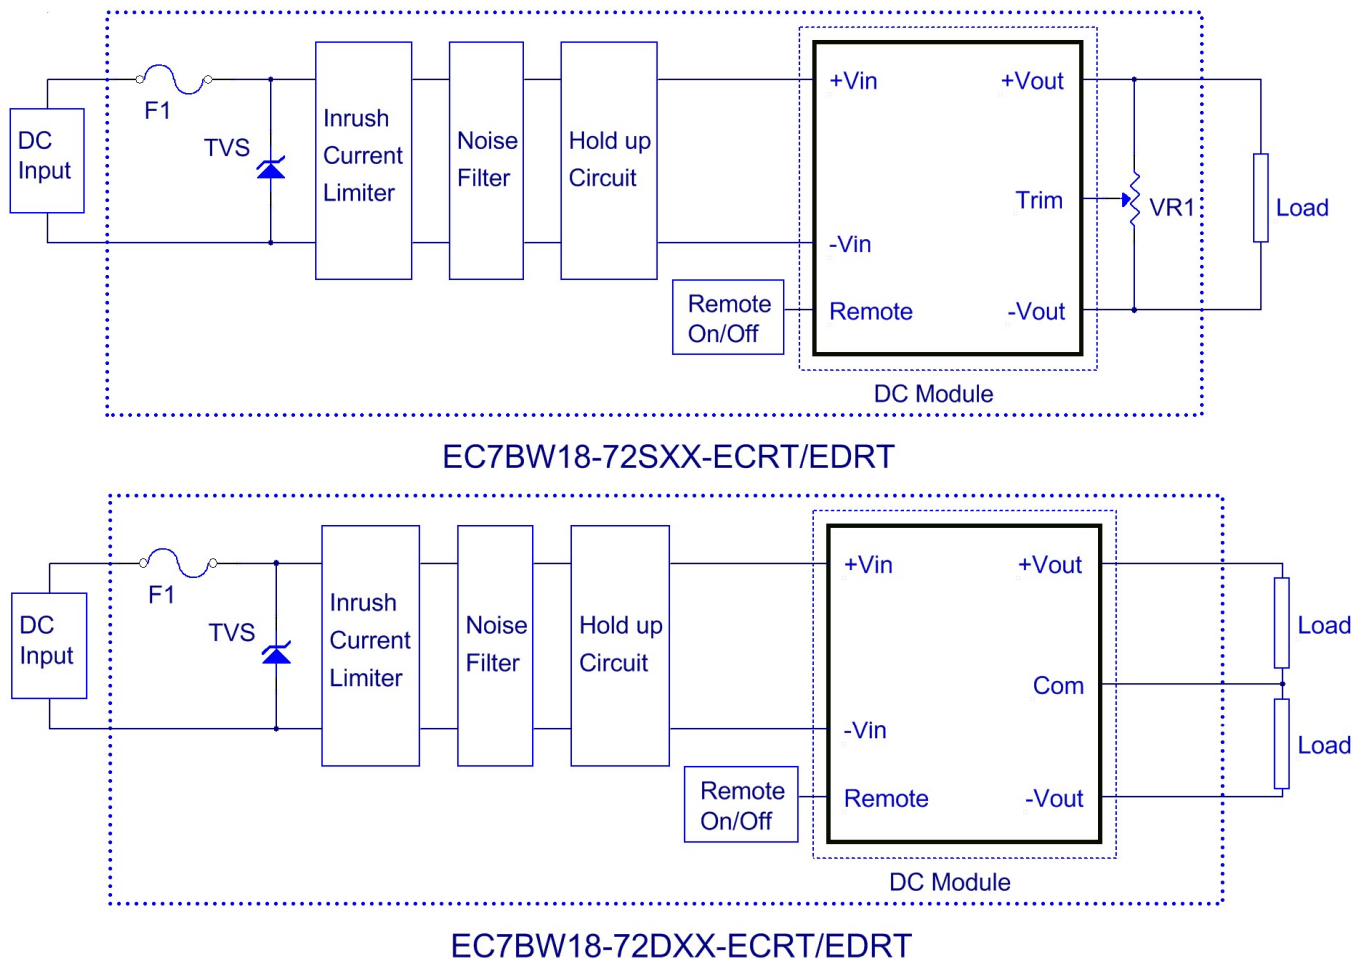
DC Input

F1

TVS

Inrush Current Limiter

Noise Filter

Hold up Circuit

+Vin

+Vout

Trim

VR1

Load

-Vin

Remote On/Off

Remote

-Vout

DC Module

EC7BW18-72SXX-ECRT/EDRT

DC Input

F1

TVS

Inrush Current Limiter

Noise Filter

Hold up Circuit

+Vin

+Vout

Load

Com

-Vin

Load

Remote On/Off

Remote

-Vout

DC Module

EC7BW18-72DXX-ECRT/EDRT